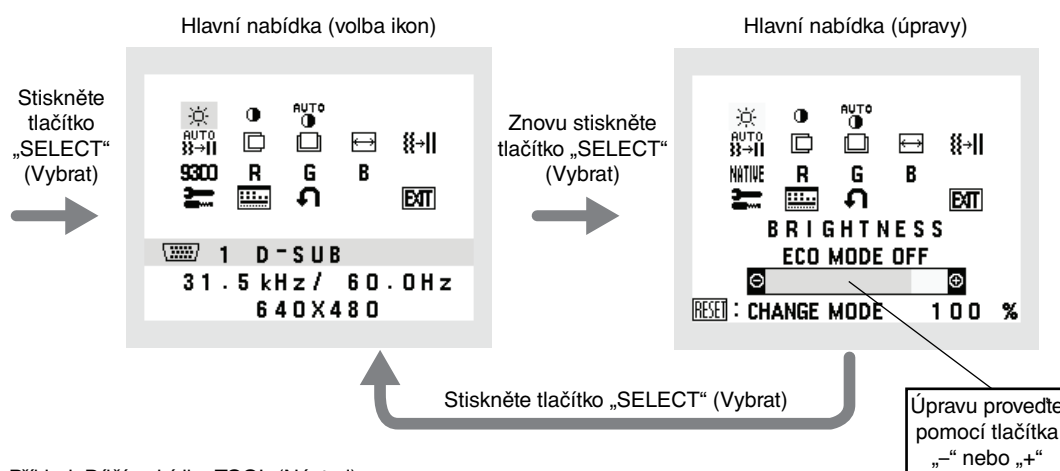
Hlavní nabídka (volba ikon)

Hlavní nabídka (úpravy)

Stiskněte tlačítko „SELECT“ (Vybrat)

AUTO

AUTO

9300 R G B

EXIT

1 D-SUB

31.5kHz/ 60.0Hz

640X480

Znovu stiskněte tlačítko „SELECT“ (Vybrat)

AUTO

AUTO

NATIVE R G B

EXIT

BRIGHTNESS

ECO MODE OFF

RESET : CHANGE MODE 100 %

Stiskněte tlačítko „SELECT“ (Vybrat)

Úpravu proveďte pomocí tlačítka „–“ nebo „+“

Příklad: Dílčí nabídka TOOL (Nástroj)